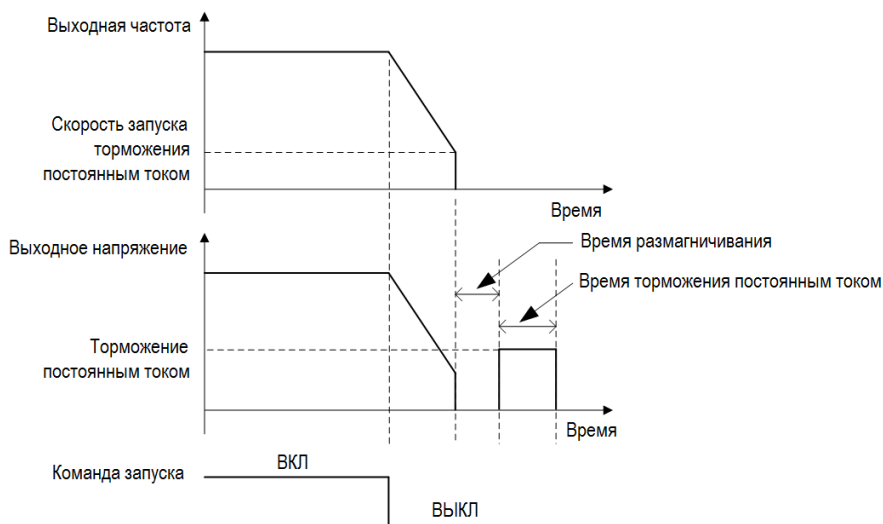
Выходная частота

Скорость запуска торможения постоянным током

Время

Выходное напряжение

Время размагничивания

Время торможения постоянным током

Торможение постоянным током

Время

Команда запуска

ВКЛ

ВЫКЛ